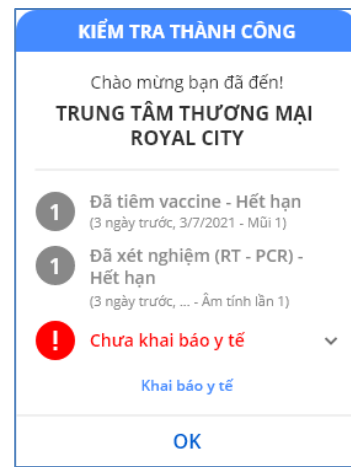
KIỂM TRA THÀNH CÔNG

Chào mừng bạn đã đến!

TRUNG TÂM THƯƠNG MẠI ROYAL CITY

1 Đã tiêm vaccine - Hết hạn
(3 ngày trước, 3/7/2021 - Mũi 1)

1 Đã xét nghiệm (RT - PCR) - Hết hạn
(3 ngày trước, ... - Âm tính lần 1)

! Chưa khai báo y tế

Khai báo y tế

OK